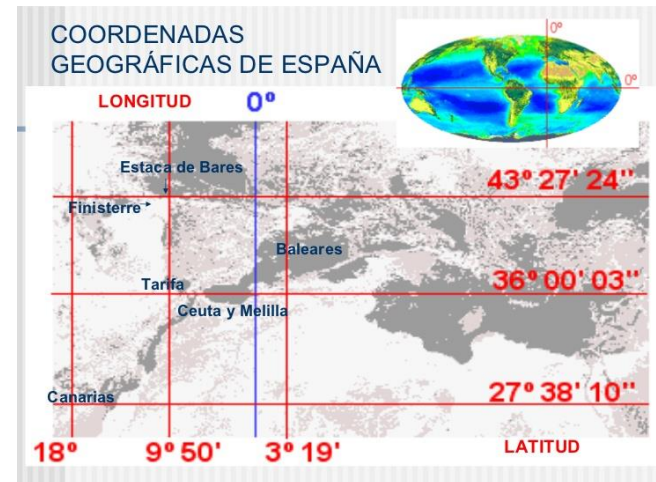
COORDENADAS GEOGRÁFICAS DE ESPAÑA

0º

0º

LONGITUD

0º

Estaca de Bares

43º 27' 24''

Finisterre

Baleares

Tarifa

36º 00' 03''

Ceuta y Melilla

Canarias

27º 38' 10''

18º

9º 50'

3º 19'

LATITUD